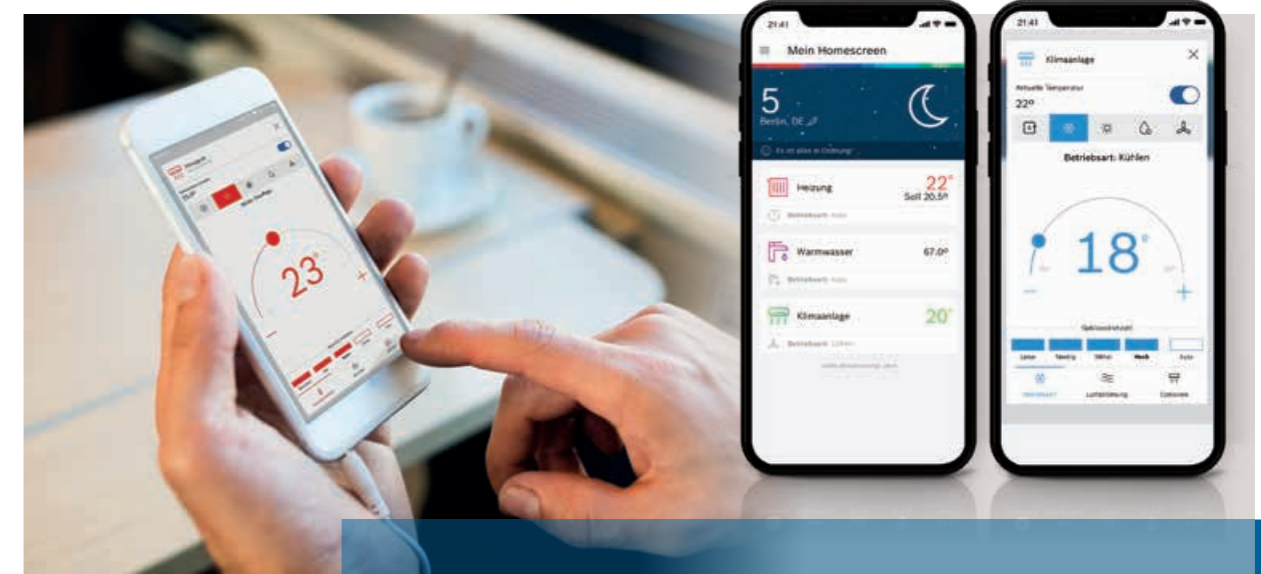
23°

21:41

Mein Homescreen

5

Berlin, DE

Es ist alles in Ordnung!

Heizung

22°

Soll 20.5°

Betriebsart: Auto

Warmwasser

67.0°

Betriebsart: Auto

Klimaanlage

20°

Betriebsart: Kühlen

21:41

Klimaanlage

Aktuelle Temperatur

22°

Betriebsart: Kühlen

18°

Gebläsedrehzahl

Leise

Niedrig

Mittel

Hoch

Auto

Betriebsart

Luftströmung

Comfort